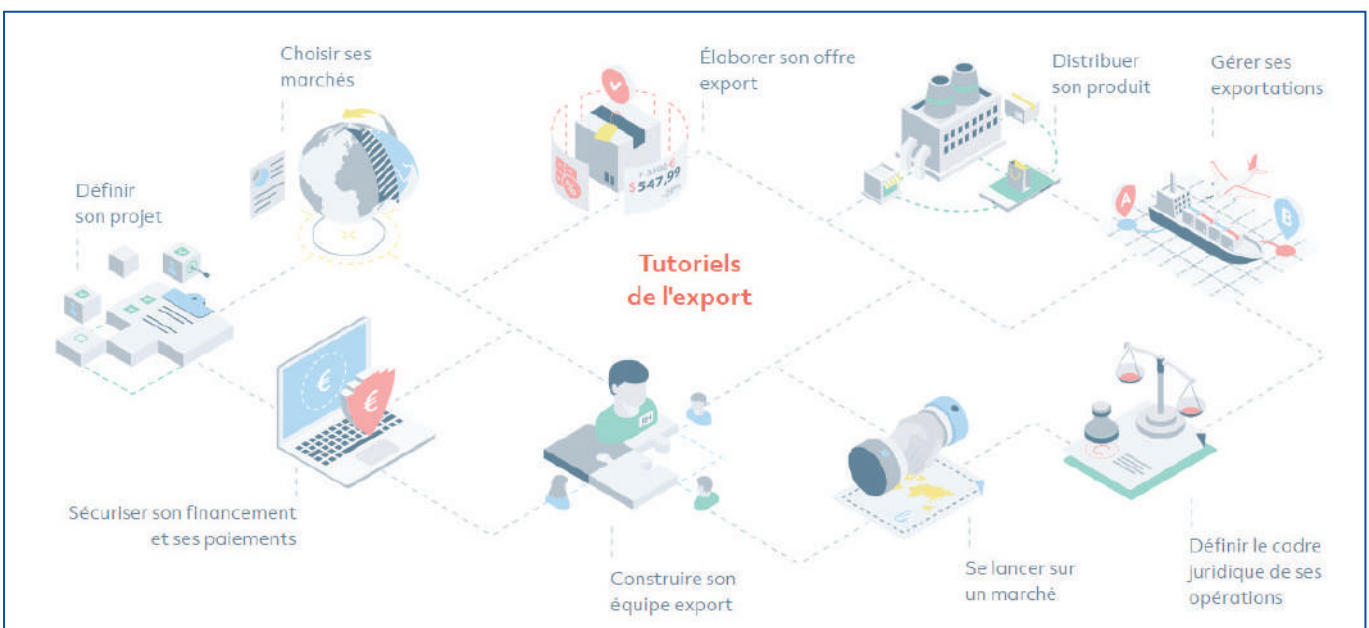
Choisir ses marchés

Élaborer son offre export

Distribuer son produit

Gérer ses exportations

Définir son projet

$547,99

Tutoriels de l'export

A

B

Sécuriser son financement et ses paiements

Construire son équipe export

Se lancer sur un marché

Définir le cadre juridique de ses opérations